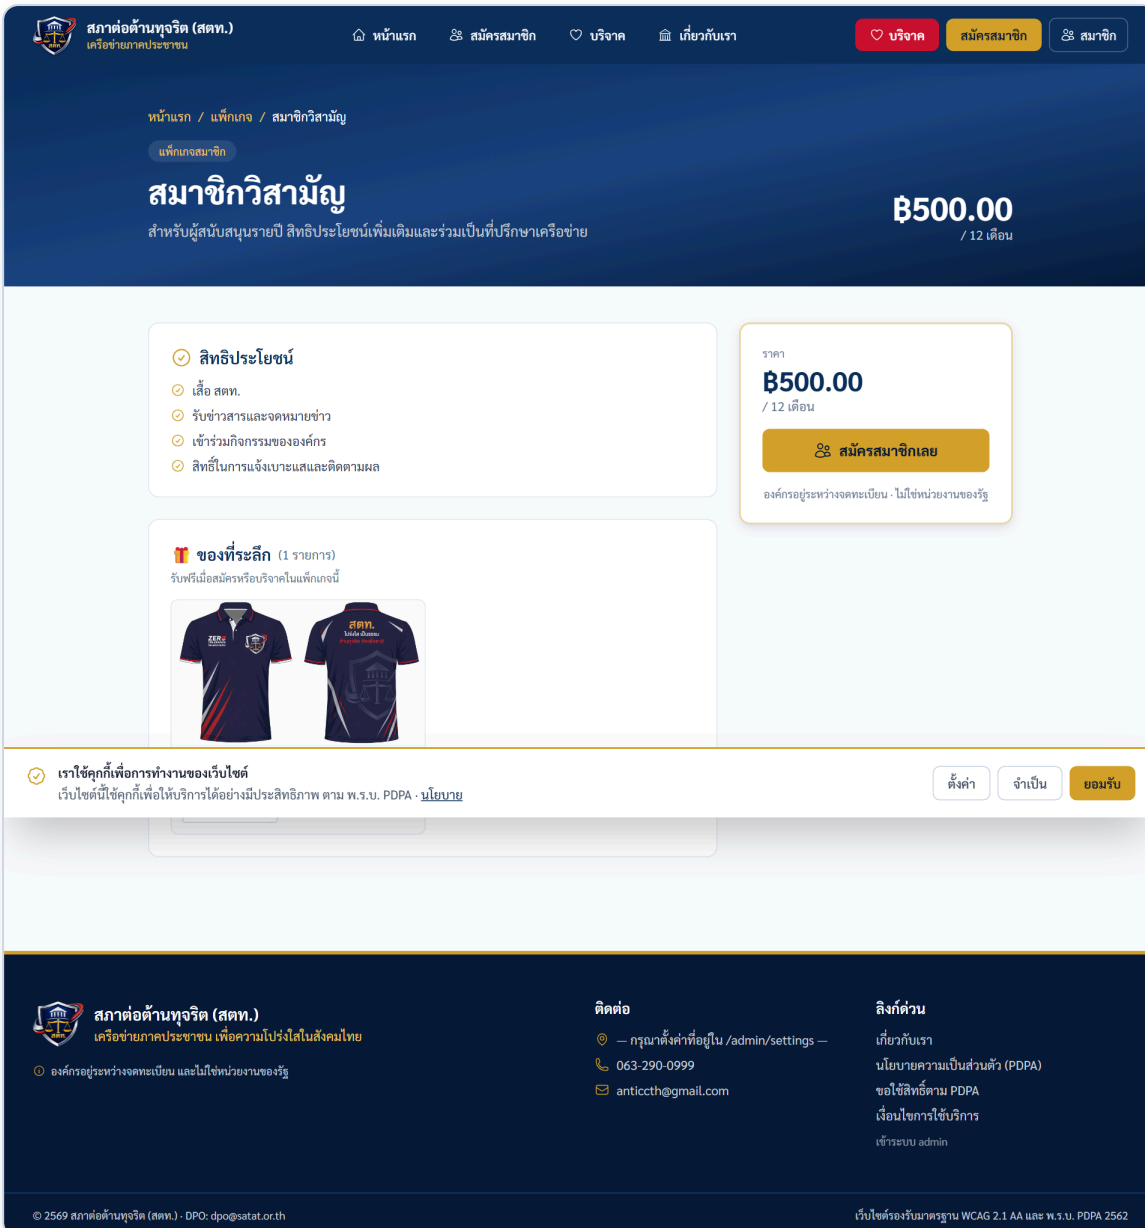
สภาต่อต้านทุจริต (สตท.)
เครือข่ายภาคประชาชน

หน้าแรก สมัครสมาชิก บริจาค เกี่ยวกับเรา

บริจาค สมัครสมาชิก สมาชิก

หน้าแรก / แพ็กเกจ / สมาชิกวิสามัญ

แพ็กเกจสมาชิก

สมาชิกวิสามัญ

สำหรับผู้สนับสนุนรายปี สิทธิประโยชน์เพิ่มเติมและร่วมเป็นที่ปรึกษาเครือข่าย

฿500.00
/ 12 เดือน

สิทธิประโยชน์
เสื้อ สตท.
รับข่าวสารและจดหมายข่าว
เข้าร่วมกิจกรรมขององค์กร
สิทธิ์ในการแจ้งเบาะแสและติดตามผล

ราคา
฿500.00
/ 12 เดือน
สมัครสมาชิกเลย
องค์กรอยู่ระหว่างจดทะเบียน · ไม่ใช่หน่วยงานของรัฐ

ของที่ระลึก (1 รายการ)
รับฟรีเมื่อสมัครหรือบริจาคในแพ็กเกจนี้

เราใช้คุกกี้เพื่อการทำงานของเว็บไซต์
เว็บไซต์นี้ใช้คุกกี้เพื่อให้บริการได้อย่างมีประสิทธิภาพ ตาม พ.ร.บ. PDPA · นโยบาย

ตั้งค่า จำเป็น ยอมรับ

สภาต่อต้านทุจริต (สตท.)
เครือข่ายภาคประชาชน เพื่อความโปร่งใสในสังคมไทย
องค์กรอยู่ระหว่างจดทะเบียน และไม่ใช่หน่วยงานของรัฐ

ติดต่อ
— กรุณาตั้งค่าที่อยู่ใน /admin/settings —
063-290-0999
anticcth@gmail.com

ลิงก์ด่วน
เกี่ยวกับเรา
นโยบายความเป็นส่วนตัว (PDPA)
ขอใช้สิทธิ์ตาม PDPA
เงื่อนไขการใช้บริการ
เข้าระบบ admin

© 2569 สภาต่อต้านทุจริต (สตท.) · DPO: dpo@satat.or.th

เว็บไซต์รองรับมาตรฐาน WCAG 2.1 AA และ พ.ร.บ. PDPA 2562